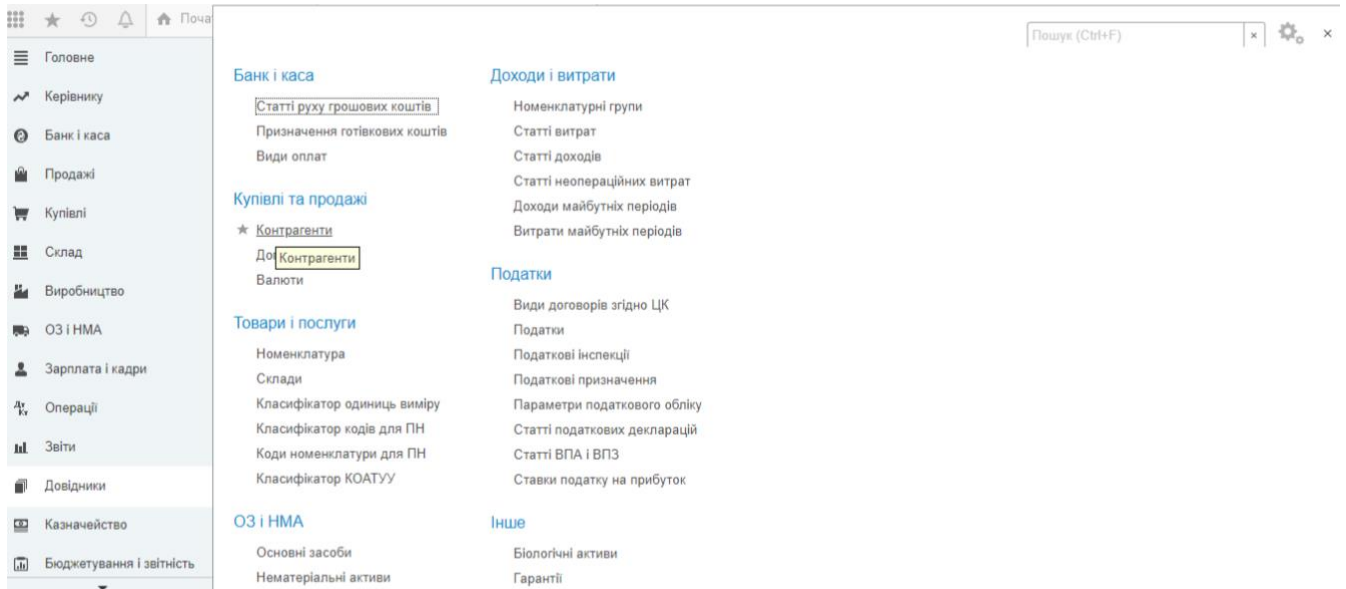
Поча

Пошук (Ctrl+F)

×

Головне
Керівнику
Банк і каса
Продажі
Купівлі
Склад
Виробництво
ОЗ і НМА
Зарплата і кадри
Операції
Звіти
Довідники
Казначейство
Бюджетування і звітність

Банк і каса
Статті руху грошових коштів
Призначення готівкових коштів
Види оплат

Купівлі та продажі
Контрагенти
До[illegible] Контрагенти
Валюти

Товари і послуги
Номенклатура
Склади
Класифікатор одиниць виміру
Класифікатор кодів для ПН
Коди номенклатури для ПН
Класифікатор КОАТУУ

ОЗ і НМА
Основні засоби
Нематеріальні активи

Доходи і витрати
Номенклатурні групи
Статті витрат
Статті доходів
Статті неопераційних витрат
Доходи майбутніх періодів
Витрати майбутніх періодів

Податки
Види договорів згідно ЦК
Податки
Податкові інспекції
Податкові призначення
Параметри податкового обліку
Статті податкових декларацій
Статті ВПА і ВПЗ
Ставки податку на прибуток

Інше
Біологічні активи
Гарантії